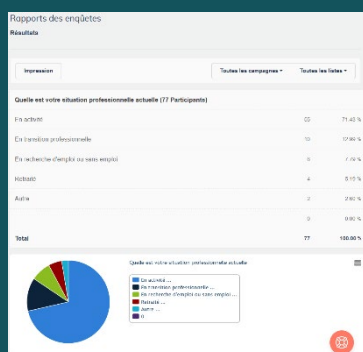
Rapports des enquêtes
Résultats

Impression

Toutes les campagnes ▾ Toutes les listes ▾

Quelle est votre situation professionnelle actuelle (77 Participants)

| | | |
|---|---|---|
| En activité | 55 | 71.43 % |
| En transition professionnelle | 10 | 12.99 % |
| En recherche d'emploi ou sans emploi | 6 | 7.79 % |
| Retraité | 4 | 5.19 % |
| Autre | 2 | 2.60 % |
| | 0 | 0.00 % |
| Total | 77 | 100.00 % |

Quelle est votre situation professionnelle actuelle

En activité ...
En transition professionnelle ...
En recherche d'emploi ou sans emploi ...
Retraité ...
Autre ...
0